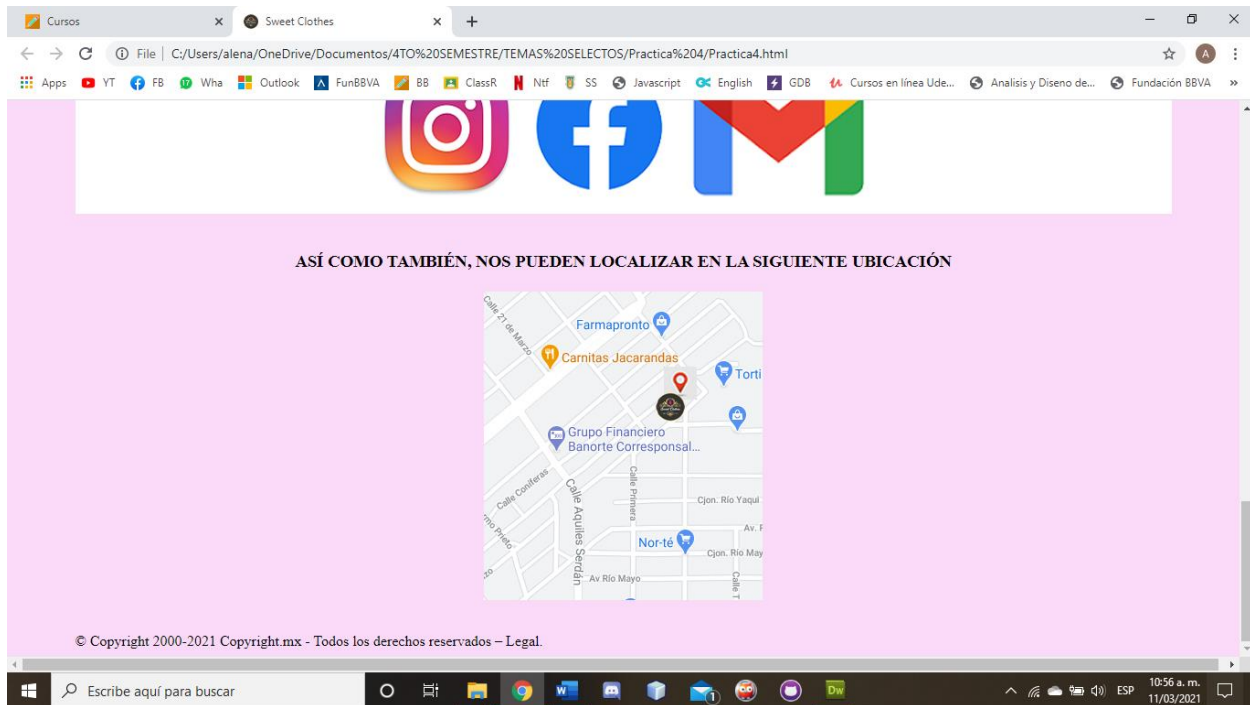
Cursos
Sweet Clothes
File | C:/Users/alena/OneDrive/Documentos/4TO%20SEMESTRE/TEMAS%20SELECTOS/Practica%204/Practica4.html
Apps YT FB Wha Outlook FunBBVA BB ClassR Ntf SS Javascript English GDB Cursos en línea Ude... Analisis y Diseno de... Fundación BBVA »

ASÍ COMO TAMBIÉN, NOS PUEDEN LOCALIZAR EN LA SIGUIENTE UBICACIÓN

Calle 21 de Marzo
Farmapronto
Carnitas Jacarandas
Torti
Grupo Financiero Banorte Corresponsal...
Calle Coniferas
Calle Aquiles Serdán
Calle Primera
Cjon. Río Yaqui
Av. F
Nor-té
Cjon. Río May
Av Río Mayo
Calle T

© Copyright 2000-2021 Copyright.mx - Todos los derechos reservados – Legal.

Escribe aquí para buscar
ESP
10:56 a. m.
11/03/2021